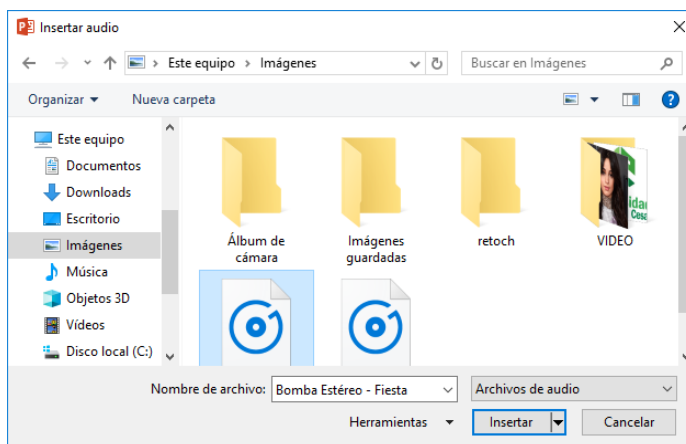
Insertar audio

Este equipo › Imágenes

Buscar en Imágenes

Organizar ▾ Nueva carpeta

Este equipo
Documentos
Downloads
Escritorio
Imágenes
Música
Objetos 3D
Vídeos
Disco local (C:)

Álbum de cámara
Imágenes guardadas
retoch
VIDEO

Nombre de archivo: Bomba Estéreo - Fiesta
Archivos de audio
Herramientas ▾
Insertar
Cancelar